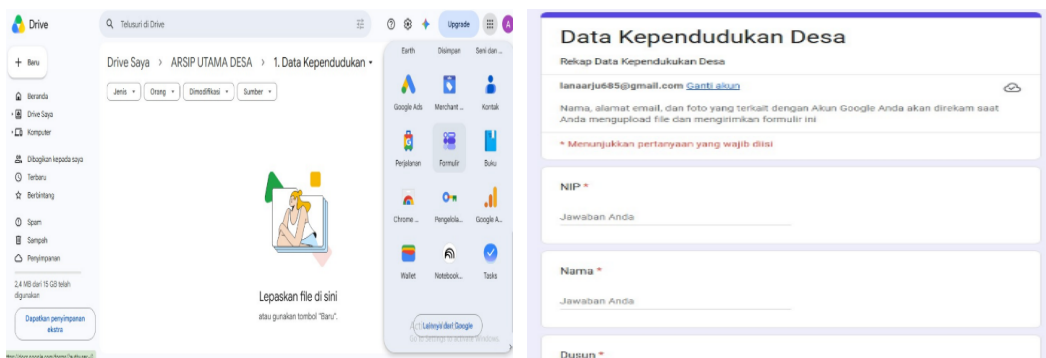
Drive

Telusuri di Drive

Upgrade

A

+ Baru

Beranda

Drive Saya

Komputer

Dibagikan kepada saya

Terbaru

Berbintang

Spam

Sampah

Penyimpanan

2,4 MB dari 15 GB telah digunakan

Dapatkan penyimpanan ekstra

Drive Saya > ARSIP UTAMA DESA > 1. Data Kependudukan

Jenis

Orang

Dimodifikasi

Sumber

Lepaskan file di sini

atau gunakan tombol "Baru".

Earth

Disimpan

Seni dan ...

Google Ads

Merchant ...

Kontak

Perjalanan

Formulir

Buku

Chrome ...

Pengelola...

Google A...

Wallet

Notebook...

Tasks

Lainnya dari Google

Data Kependudukan Desa

Rekap Data Kependudukan Desa

lanaarju685@gmail.com Ganti akun

Nama, alamat email, dan foto yang terkait dengan Akun Google Anda akan direkam saat Anda mengupload file dan mengirimkan formulir ini

* Menunjukkan pertanyaan yang wajib diisi

NIP *

Jawaban Anda

Nama *

Jawaban Anda

Dusun *